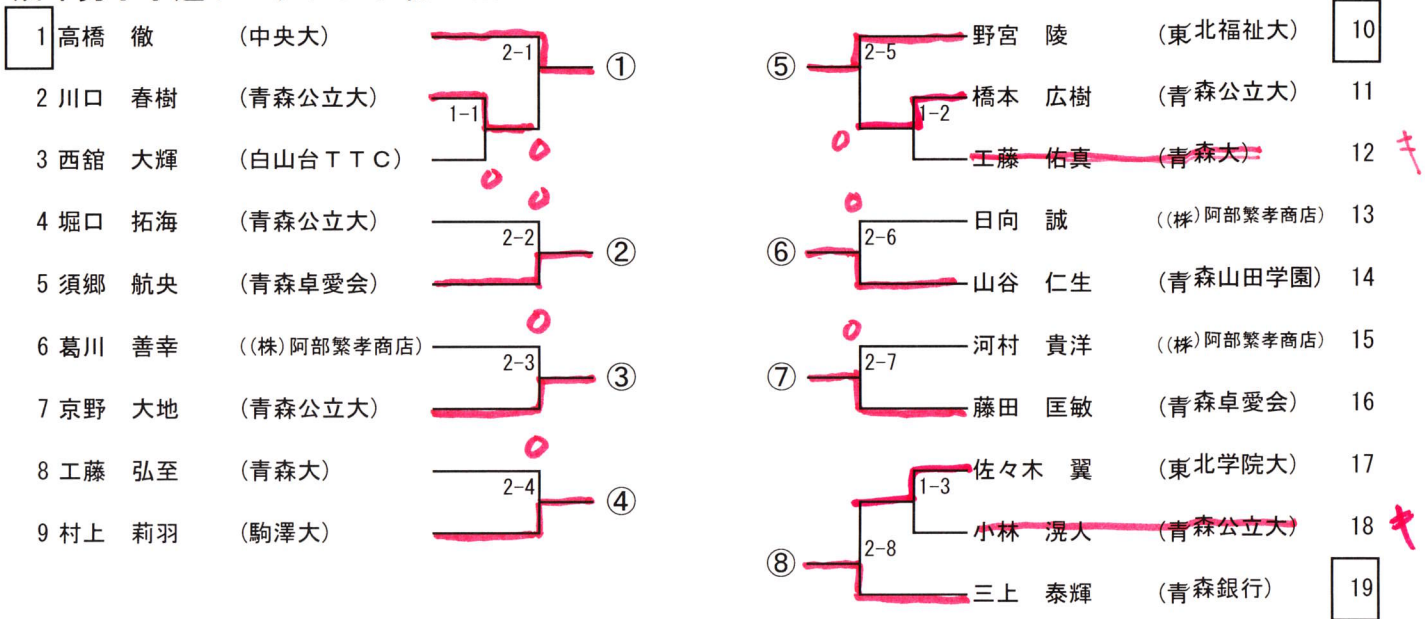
1 高橋　徹　（中央大）
2 川口　春樹　（青森公立大）
3 西舘　大輝　（白山台ＴＴＣ）
4 堀口　拓海　（青森公立大）
5 須郷　航央　（青森卓愛会）
6 葛川　善幸　（(株)阿部繁孝商店）
7 京野　大地　（青森公立大）
8 工藤　弘至　（青森大）
9 村上　莉羽　（駒澤大）

2-1
1-1
2-2
2-3
2-4
①
②
③
④
o
o o
o
o

⑤
⑥
⑦
⑧
2-5
1-2
2-6
2-7
1-3
2-8
o
o
o

野宮　陵　（東北福祉大）　10
橋本　広樹　（青森公立大）　11
工藤　佑真　（青森大）　12　キ
日向　誠　（(株)阿部繁孝商店）　13
山谷　仁生　（青森山田学園）　14
河村　貴洋　（(株)阿部繁孝商店）　15
藤田　匡敏　（青森卓愛会）　16
佐々木　翼　（東北学院大）　17
小林　滉人　（青森公立大）　18　キ
三上　泰輝　（青森銀行）　19